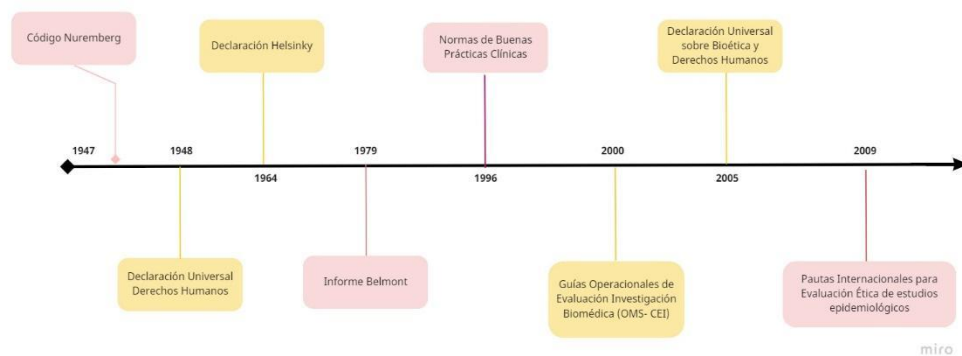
Código Nuremberg

Declaración Helsinky

Normas de Buenas Prácticas Clínicas

Declaración Universal sobre Bioética y Derechos Humanos

1947

1948

1964

1979

1996

2000

2005

2009

Declaración Universal Derechos Humanos

Informe Belmont

Guías Operacionales de Evaluación Investigación Biomédica (OMS- CEI)

Pautas Internacionales para Evaluación Ética de estudios epidemiológicos

miro